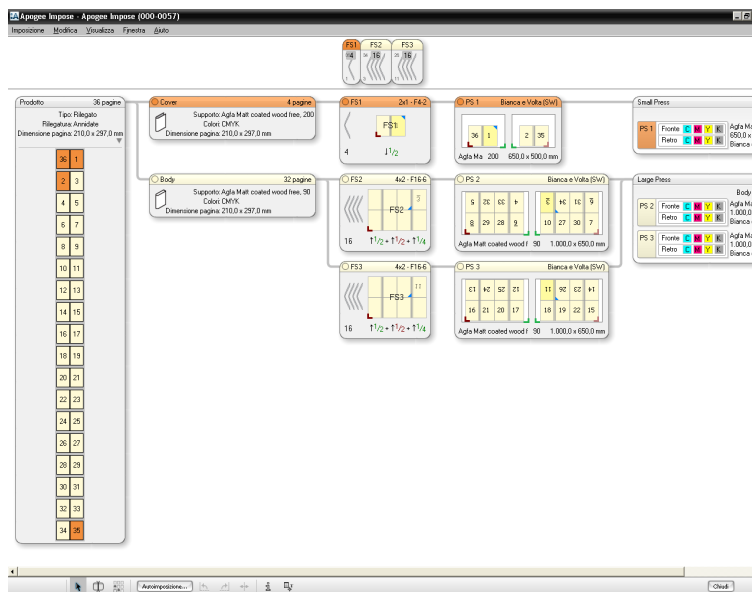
Apogee Impose - Apogee Impose (000-0057)

Imposizione Modifica Visualizza Finestra Aiuto

FS1 FS2 FS3

Prodotto 36 pagine
Tipo: Rilegato
Rilegatura: Annidate
Dimensione pagina: 210,0 x 297,0 mm

36 1
2 3
4 5
6 7
8 9
10 11
12 13
14 15
16 17
18 19
20 21
22 23
24 25
26 27
28 29
30 31
32 33
34 35

Cover 4 pagine
Supporto: Agfa Matt coated wood free, 200
Colori: CMYK
Dimensione pagina: 210,0 x 297,0 mm

Body 32 pagine
Supporto: Agfa Matt coated wood free, 90
Colori: CMYK
Dimensione pagina: 210,0 x 297,0 mm

FS1 2x1 - F4-2
FS1
4 $\downarrow 1/2$

FS2 4x2 - F16-6
FS2
16 $\uparrow 1/2 + \uparrow 1/2 + \uparrow 1/4$

FS3 4x2 - F16-6
FS3
16 $\uparrow 1/2 + \uparrow 1/2 + \uparrow 1/4$

PS 1 Bianca e Volta (SW)
36 1 2 35
Agfa Ma 200 650,0 x 500,0 mm

PS 2 Bianca e Volta (SW)
5 32 33 4 3 34 31 6
8 29 28 9 10 27 30 7
Agfa Matt coated wood f 90 1.000,0 x 650,0 mm

PS 3 Bianca e Volta (SW)
13 24 25 12 11 26 23 14
16 21 20 17 18 19 22 15
Agfa Matt coated wood f 90 1.000,0 x 650,0 mm

Small Press
PS 1 Fronte C M Y K Retro C M Y K
Agfa M 650,0 x Bianca

Large Press
Body
PS 2 Fronte C M Y K Retro C M Y K
Agfa M 1.000,0 Bianca
PS 3 Fronte C M Y K Retro C M Y K
Agfa M 1.000,0 Bianca

Autoimposizione...
Chiudi